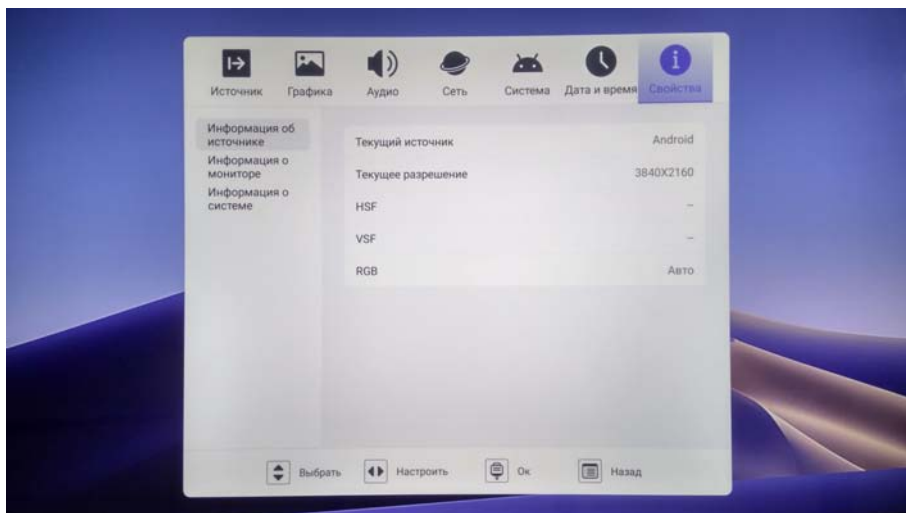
Источник Графика Аудио Сеть Система Дата и время Свойства

Информация об источнике
Информация о мониторе
Информация о системе

| | |
|---|---|
| Текущий источник | Android |
| Текущее разрешение | 3840X2160 |
| HSF | – |
| VSF | – |
| RGB | Авто |

Выбрать Настроить Ок Назад